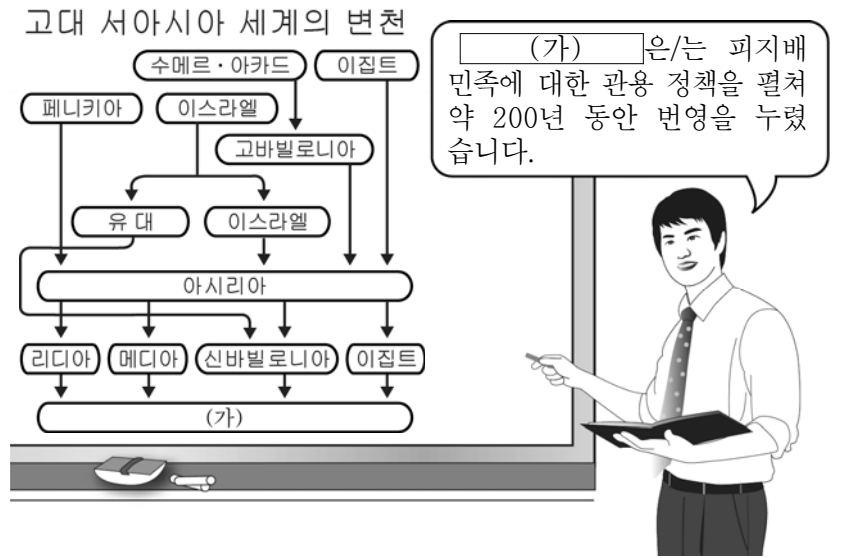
고대 서아시아 세계의 변천

수메르・아카드

이집트

페니키아

이스라엘

고바빌로니아

유 대

이스라엘

아시리아

리디아

메디아

신바빌로니아

이집트

(가)

(가) 은/는 피지배 민족에 대한 관용 정책을 펼쳐 약 200년 동안 번영을 누렸습니다.